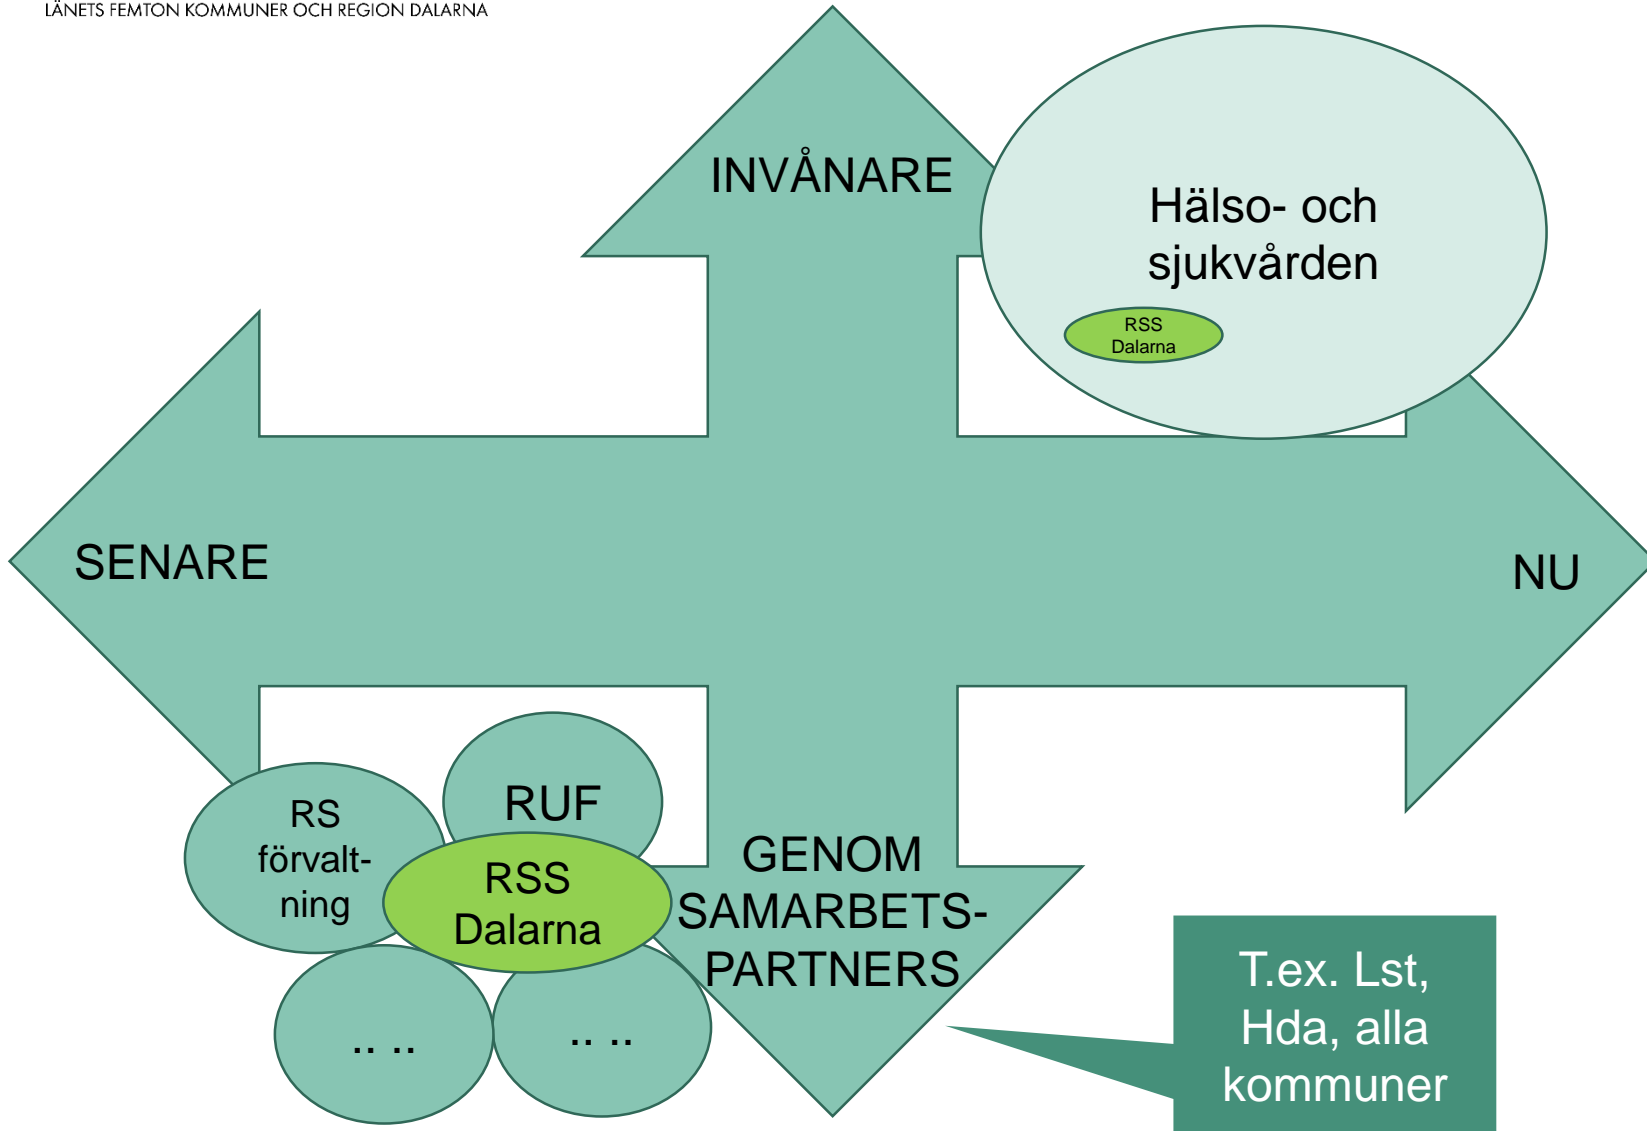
LÄNETS FEMTON KOMMUNER OCH REGION DALARNA

INVÅNARE

Hälso- och sjukvården

RSS Dalarna

SENARE

NU

RS förvalt-ning

RUF

RSS Dalarna

GENOM SAMARBETS-PARTNERS

.. ..

.. ..

T.ex. Lst, Hda, alla kommuner